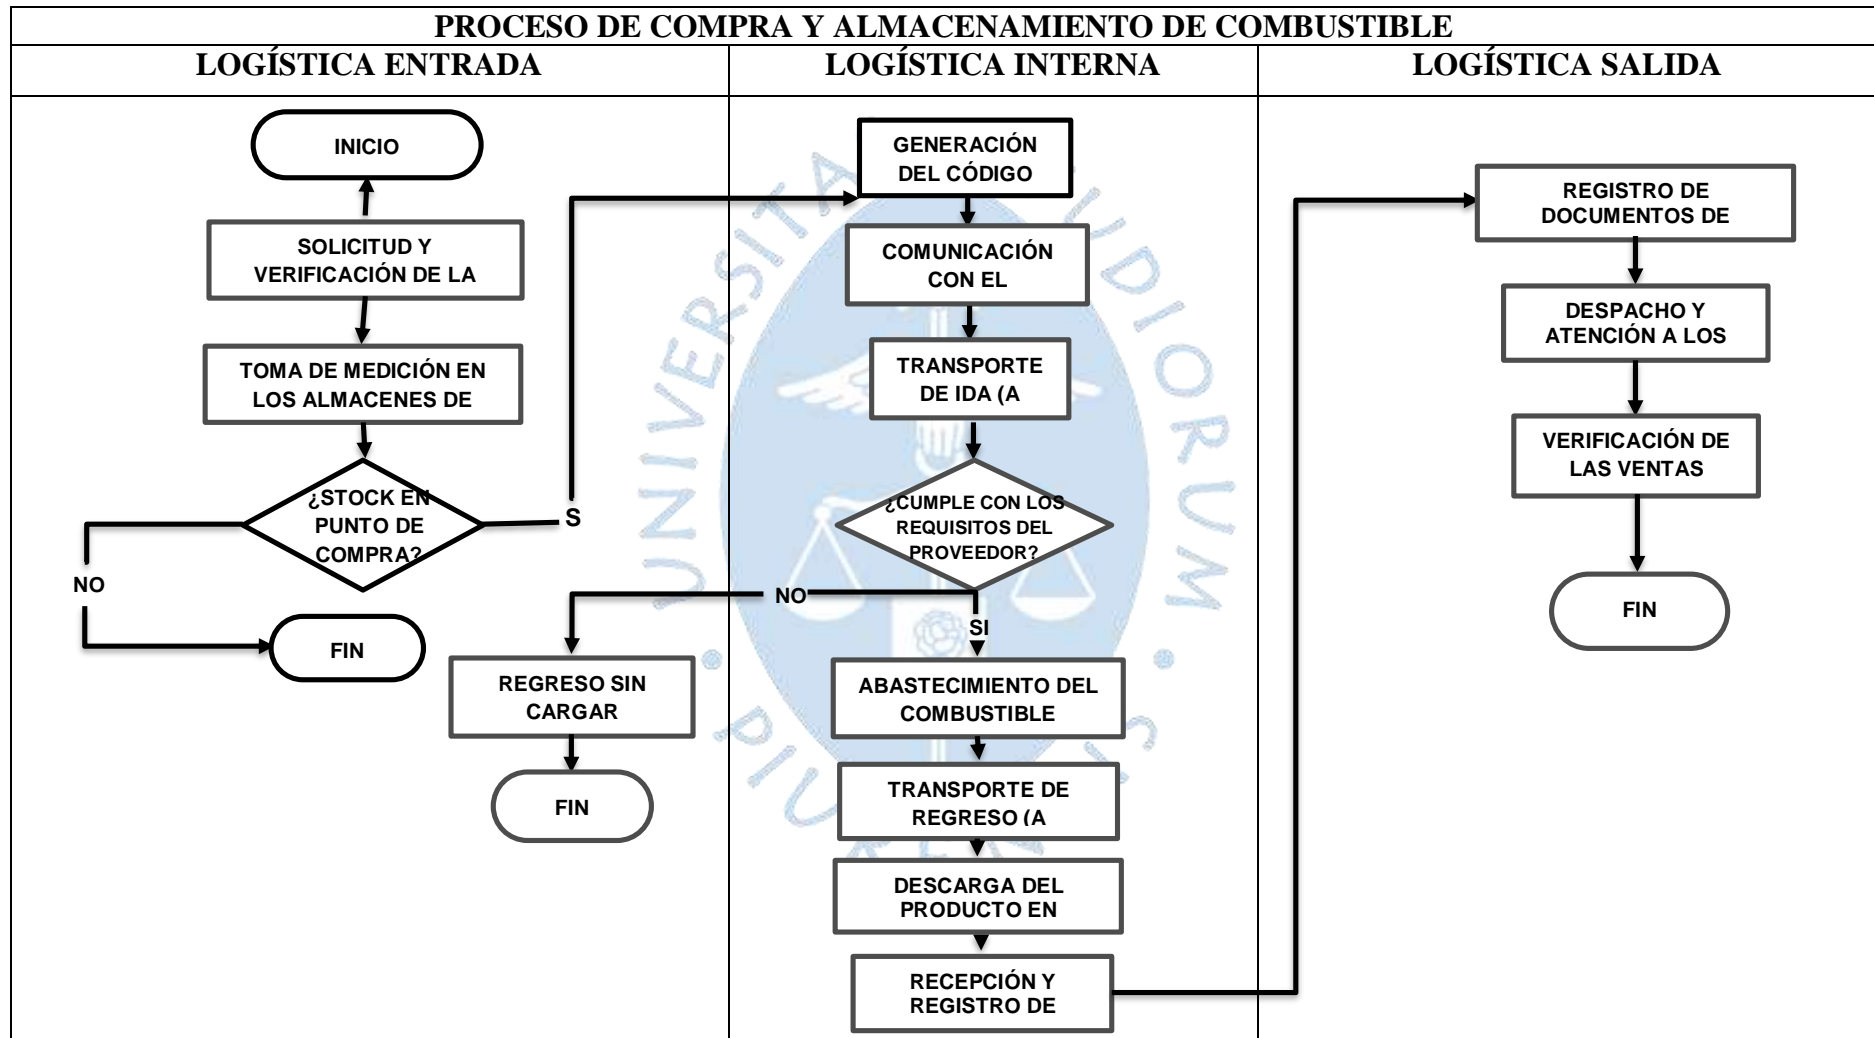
PROCESO DE COMPRA Y ALMACENAMIENTO DE COMBUSTIBLE

LOGÍSTICA ENTRADA

LOGÍSTICA INTERNA

LOGÍSTICA SALIDA

INICIO

SOLICITUD Y VERIFICACIÓN DE LA

TOMA DE MEDICIÓN EN LOS ALMACENES DE

¿STOCK EN PUNTO DE COMPRA?

S

NO

FIN

GENERACIÓN DEL CÓDIGO

COMUNICACIÓN CON EL

TRANSPORTE DE IDA (A

¿CUMPLE CON LOS REQUISITOS DEL PROVEEDOR?

NO

SI

REGRESO SIN CARGAR

FIN

ABASTECIMIENTO DEL COMBUSTIBLE

TRANSPORTE DE REGRESO (A

DESCARGA DEL PRODUCTO EN

RECEPCIÓN Y REGISTRO DE

REGISTRO DE DOCUMENTOS DE

DESPACHO Y ATENCIÓN A LOS

VERIFICACIÓN DE LAS VENTAS

FIN

UNIVERSITAS STUDIORUM PIURENSIS